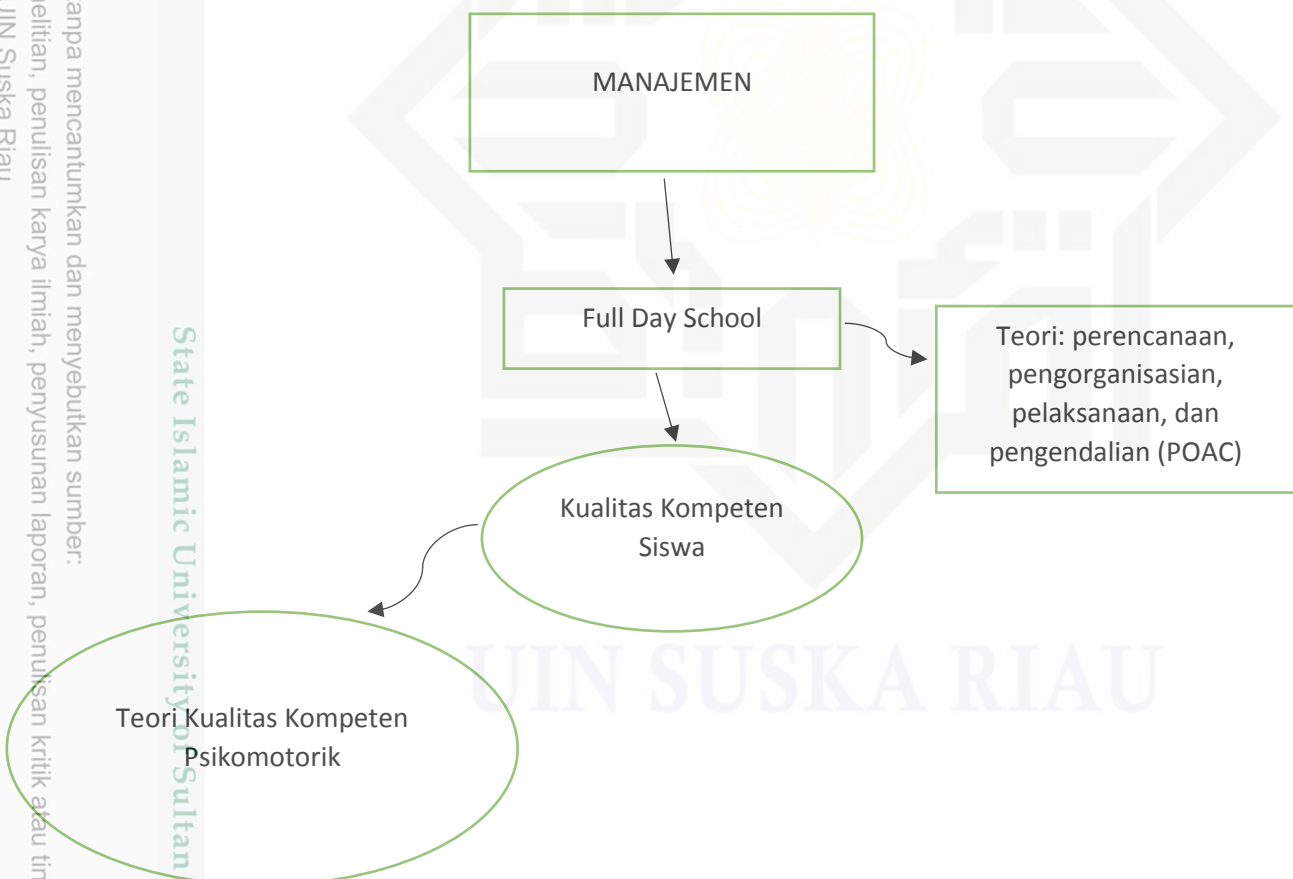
anpa mencantumkan dan menyebutkan sumber:
elitian, penulisan karya ilmiah, penyusunan laporan, penulisan kritik atau tin
UIN Suska Riau

State Islamic University of Sultan

MANAJEMEN

Full Day School

Teori: perencanaan, pengorganisasian, pelaksanaan, dan pengendalian (POAC)

Kualitas Kompeten Siswa

Teori Kualitas Kompeten Psikomotorik

UIN SUSKA RIAU